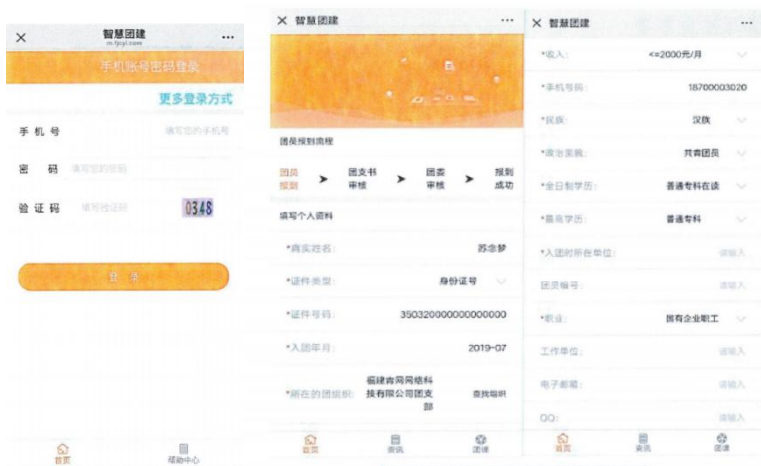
× 智慧团建 ···
m.tjcyl.com
手机账号密码登录
更多登录方式
手机号 填写您的手机号
密码 填写您的密码
验证码 填写验证码 0348
登录
首页 帮助中心

× 智慧团建 ···
团员报到流程
团员报到 ➤ 团支书审核 ➤ 团委审核 ➤ 报到成功
填写个人资料
*真实姓名: 苏念梦
*证件类型: 身份证号
*证件号码: 350320000000000000
*入团年月: 2019-07
*所在的团组织: 福建省网网络科技有限公司团支部 查找组织
首页 资讯 团课

× 智慧团建 ···
*收入: <=2000元/月
*手机号码: 18700003020
*民族: 汉族
*政治面貌: 共青团员
*全日制学历: 普通专科在读
*最高学历: 普通专科
*入团时所在单位: 请输入
团员编号: 请输入
*职业: 国有企业职工
工作单位: 请输入
电子邮箱: 请输入
QQ: 请输入
首页 资讯 团课